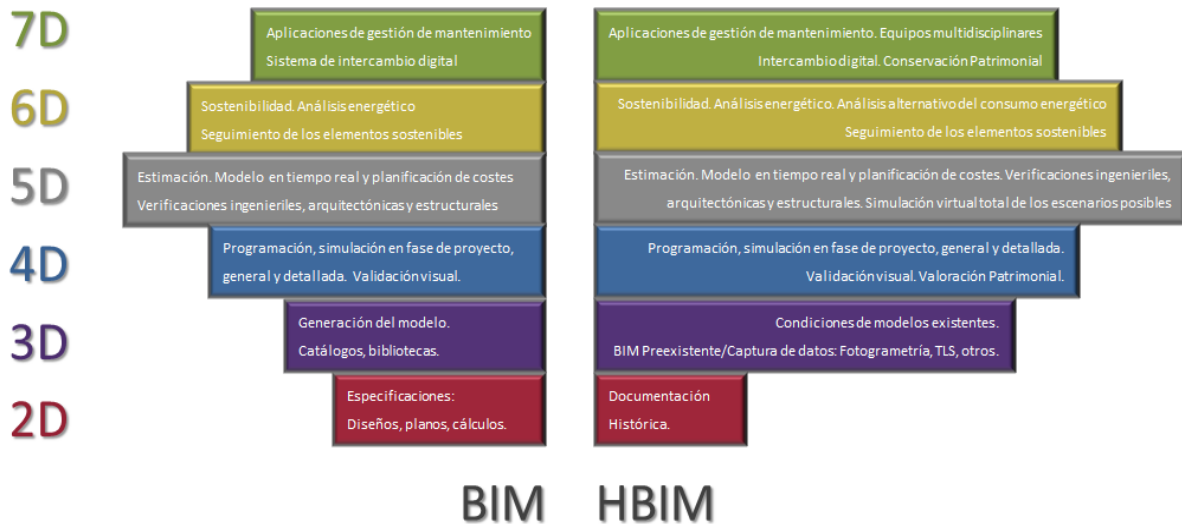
7D

Aplicaciones de gestión de mantenimiento
Sistema de intercambio digital

Aplicaciones de gestión de mantenimiento. Equipos multidisciplinares
Intercambio digital. Conservación Patrimonial

6D

Sostenibilidad. Análisis energético
Seguimiento de los elementos sostenibles

Sostenibilidad. Análisis energético. Análisis alternativo del consumo energético
Seguimiento de los elementos sostenibles

5D

Estimación. Modelo en tiempo real y planificación de costes
Verificaciones ingenieriles, arquitectónicas y estructurales

Estimación. Modelo en tiempo real y planificación de costes. Verificaciones ingenieriles, arquitectónicas y estructurales. Simulación virtual total de los escenarios posibles

4D

Programación, simulación en fase de proyecto, general y detallada. Validación visual.

Programación, simulación en fase de proyecto, general y detallada. Validación visual. Valoración Patrimonial.

3D

Generación del modelo.
Catálogos, bibliotecas.

Condiciones de modelos existentes.
BIM Preexistente/Captura de datos: Fotogrametría, TLS, otros.

2D

Especificaciones:
Diseños, planos, cálculos.

Documentación
Histórica.

BIM HBIM